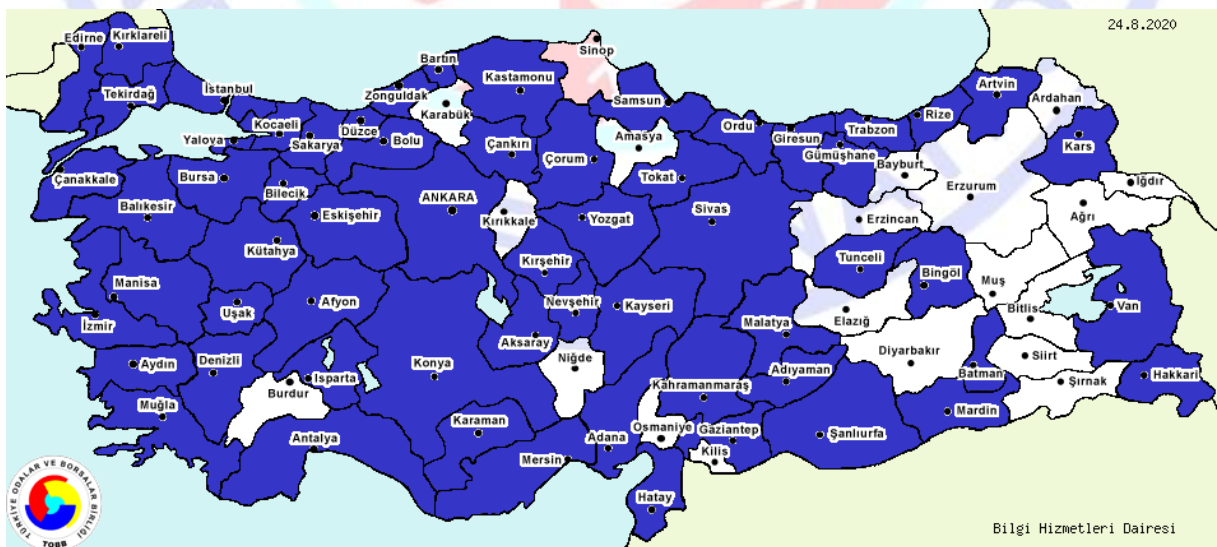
24.8.2020

Edirne
Kırklareli
Tekirdağ
İstanbul
Yalova
Kocaeli
Sakarya
Düzce
Bolu
Zonguldak
Bartın
Karabük
Kastamonu
Sinop
Samsun
Çankırı
Çorum
Amasya
Tokat
Ordu
Giresun
Trabzon
Rize
Artvin
Ardahan
Kars
Iğdır
Gümüşhane
Bayburt
Erzurum
Ağrı
Erzincan
Çanakkale
Bursa
Bilecik
Balıkesir
Eskişehir
ANKARA
Kırıkkale
Yozgat
Sivas
Kütahya
Manisa
İzmir
Uşak
Afyon
Kırşehir
Nevşehir
Kayseri
Tunceli
Bingöl
Muş
Van
Bitlis
Elazığ
Malatya
Aksaray
Niğde
Aydın
Denizli
Isparta
Burdur
Konya
Muğla
Antalya
Karaman
Mersin
Adana
Osmaniye
Kahramanmaraş
Adıyaman
Diyarbakır
Batman
Siirt
Şırnak
Hakkari
Mardin
Şanlıurfa
Gaziantep
Kilis
Hatay

TÜRKİYE ODALAR VE BORSALAR BİRLİĞİ
TOBB

Bilgi Hizmetleri Dairesi